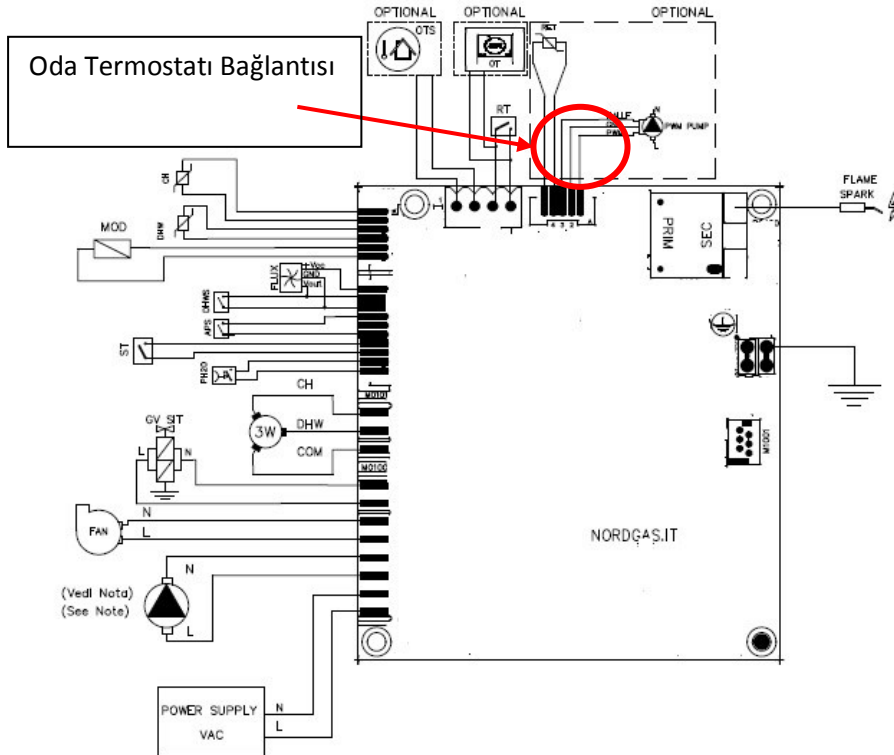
OPTIONAL
OPTIONAL
OPTIONAL
OTS
OT
RET
Oda Termostatı Bağlantısı
RT
PWM PUMP
N
L
FLAME
SPARK
CH
DHW
MOD
PRIM
SEC
FLUX
+Vcc
GND
Vout
DHWS
APS
ST
PH2O
CH
M0100
3W
DHW
COM
M0100
GV SIT
L
N
M1001
N
FAN
L
NORDGAS.IT
N
(Vedi Nota)
(See Note)
L
POWER SUPPLY
VAC
N
L